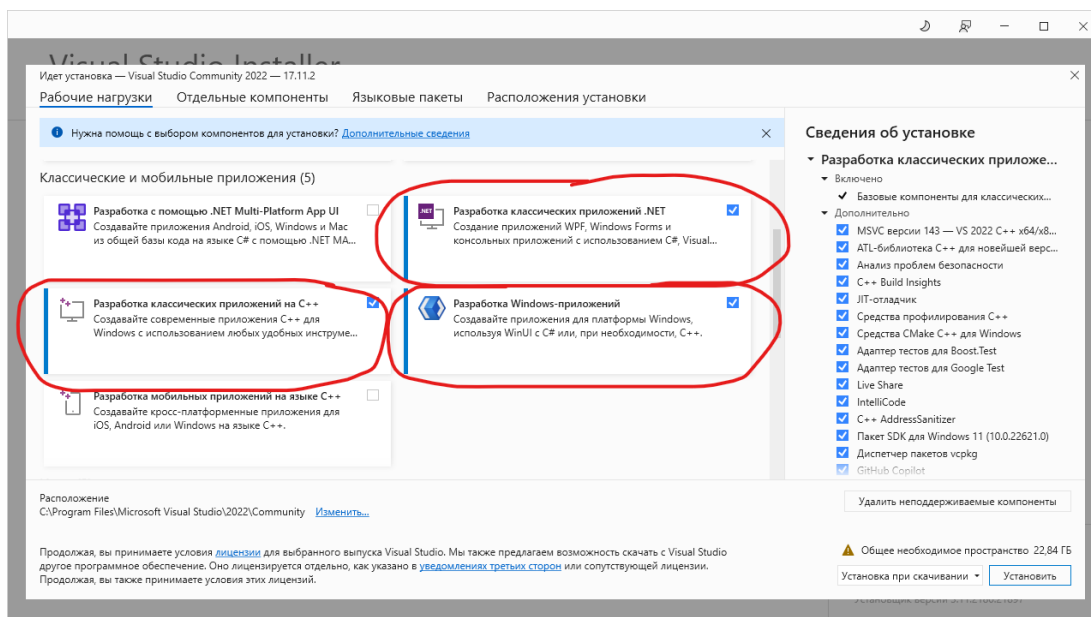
Visual Studio Installer

Идет установка — Visual Studio Community 2022 — 17.11.2

Рабочие нагрузки Отдельные компоненты Языковые пакеты Расположения установки

Нужна помощь с выбором компонентов для установки? Дополнительные сведения

Классические и мобильные приложения (5)

Разработка с помощью .NET Multi-Platform App UI
Создавайте приложения Android, iOS, Windows и Mac из общей базы кода на языке C# с помощью .NET MA...

.NET
Разработка классических приложений .NET
Создание приложений WPF, Windows Forms и консольных приложений с использованием C#, Visual...

Разработка классических приложений на C++
Создавайте современные приложения C++ для Windows с использованием любых удобных инструме...

Разработка Windows-приложений
Создавайте приложения для платформы Windows, используя WinUI с C# или, при необходимости, C++.

Разработка мобильных приложений на языке C++
Создавайте кросс-платформенные приложения для iOS, Android или Windows на языке C++.

Сведения об установке

Разработка классических приложе...
Включено
Базовые компоненты для классических...
Дополнительно
MSVC версии 143 — VS 2022 C++ x64/x8...
ATL-библиотека C++ для новейшей верс...
Анализ проблем безопасности
C++ Build Insights
JIT-отладчик
Средства профилирования C++
Средства CMake C++ для Windows
Адаптер тестов для Boost.Test
Адаптер тестов для Google Test
Live Share
IntelliCode
C++ AddressSanitizer
Пакет SDK для Windows 11 (10.0.22621.0)
Диспетчер пакетов vcpkg
GitHub Copilot

Расположение
C:\Program Files\Microsoft Visual Studio\2022\Community Изменить...

Удалить неподдерживаемые компоненты

Продолжая, вы принимаете условия лицензии для выбранного выпуска Visual Studio. Мы также предлагаем возможность скачать с Visual Studio другое программное обеспечение. Оно лицензируется отдельно, как указано в уведомлениях третьих сторон или сопутствующей лицензии. Продолжая, вы также принимаете условия этих лицензий.

Общее необходимое пространство 22,84 ГБ

Установка при скачивании Установить

Установщик версии 3.11.2180.21897